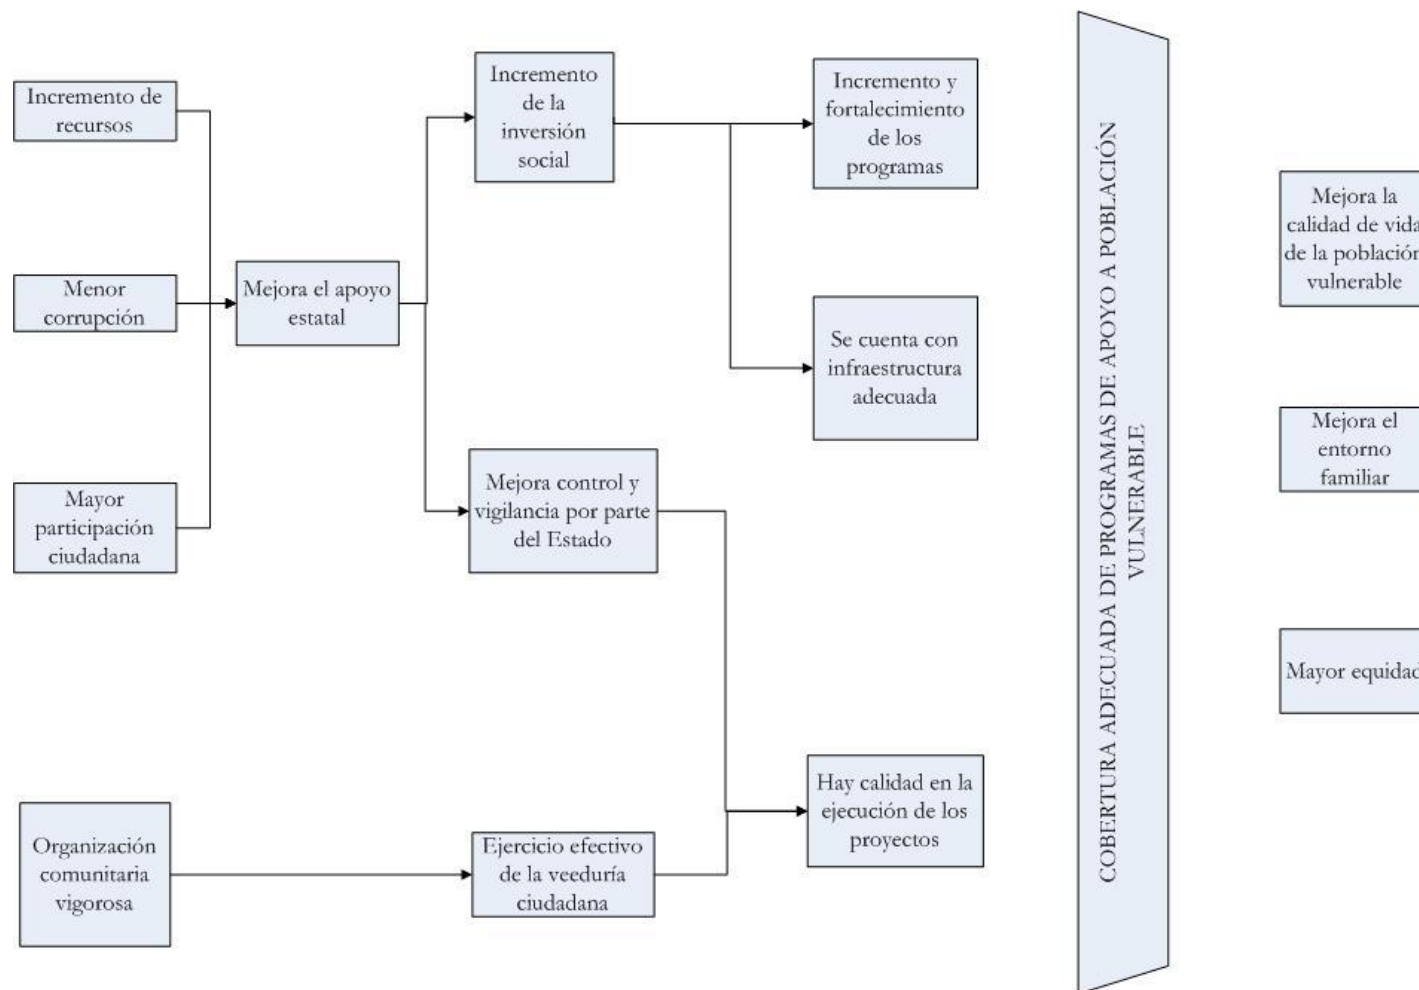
Incremento de recursos

Menor corrupción

Mayor participación ciudadana

Mejora el apoyo estatal

Incremento de la inversión social

Incremento y fortalecimiento de los programas

Se cuenta con infraestructura adecuada

Mejora control y vigilancia por parte del Estado

Organización comunitaria vigorosa

Ejercicio efectivo de la veeduría ciudadana

Hay calidad en la ejecución de los proyectos

COBERTURA ADECUADA DE PROGRAMAS DE APOYO A POBLACIÓN VULNERABLE

Mejora la calidad de vida de la població vulnerable

Mejora el entorno familiar

Mayor equidad